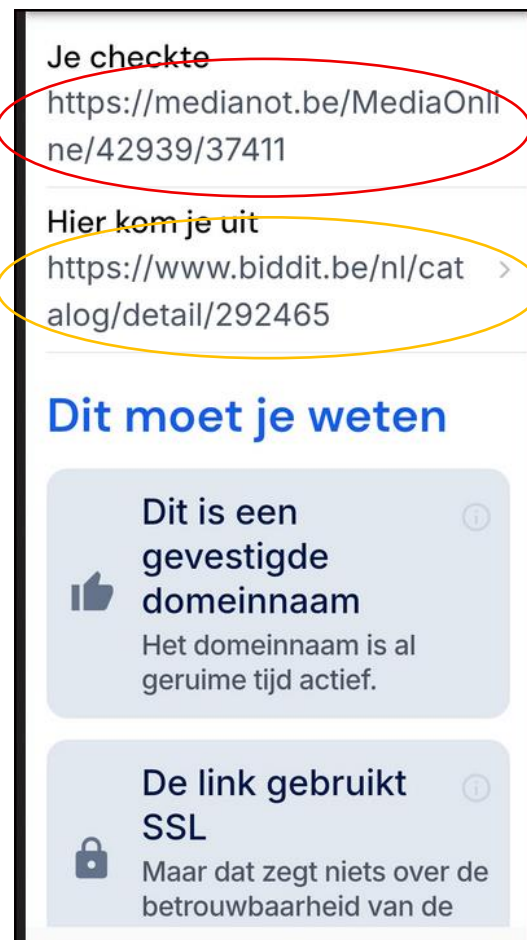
Je checkte
https://medianot.be/MediaOnline/42939/37411

Hier kom je uit
https://www.biddit.be/nl/catalog/detail/292465

Dit moet je weten

Dit is een gevestigde domeinnaam
Het domeinnaam is al geruime tijd actief.

De link gebruikt SSL
Maar dat zegt niets over de betrouwbaarheid van de